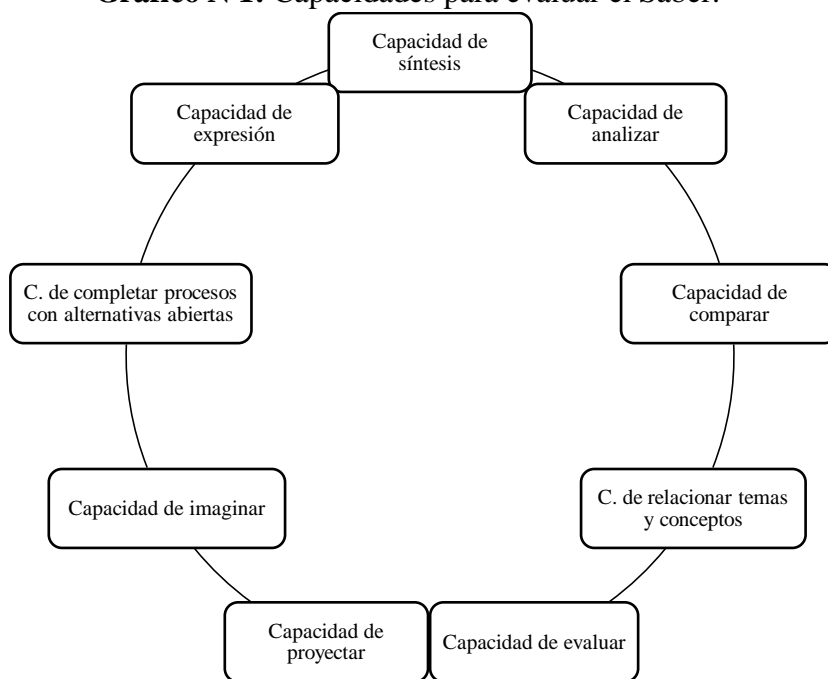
Gráfico N°1: Capacidades para evaluar el Saber.

Capacidad de síntesis

Capacidad de analizar

Capacidad de comparar

C. de relacionar temas y conceptos

Capacidad de evaluar

Capacidad de proyectar

Capacidad de imaginar

C. de completar procesos con alternativas abiertas

Capacidad de expresión